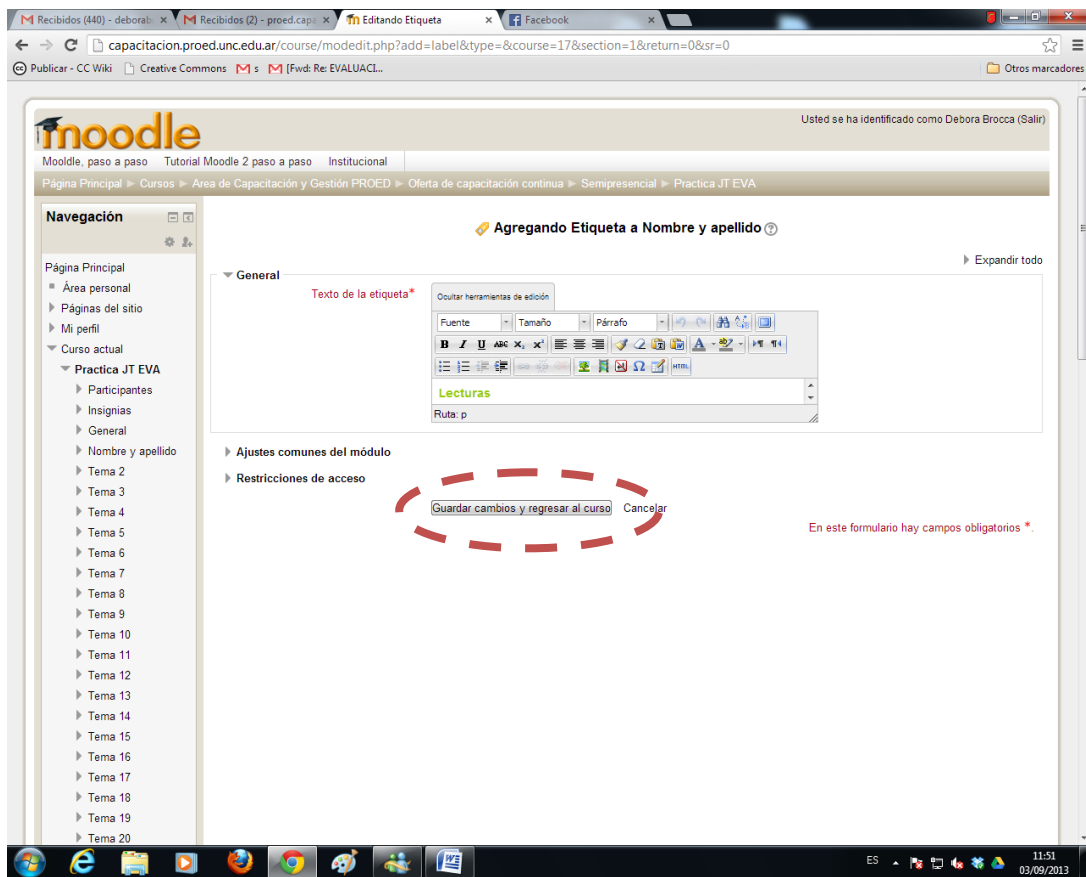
Recibidos (440) - deborab ×
Recibidos (2) - proed.capa ×
Editando Etiqueta ×
Facebook ×

capacitacion.proed.unc.edu.ar/course/modedit.php?add=label&type=&course=17&section=1&return=0&sr=0

Publicar - CC Wiki
Creative Commons
s
[Fwd: Re: EVALUACI...
Otros marcadores

moodle

Usted se ha identificado como Debora Brocca (Salir)

Mooldle, paso a paso
Tutorial Moodle 2 paso a paso
Institucional

Página Principal ► Cursos ► Area de Capacitación y Gestión PROED ► Oferta de capacitación continua ► Semipresencial ► Practica JT EVA

Navegación

Página Principal
Área personal
Páginas del sitio
Mi perfil
Curso actual
Practica JT EVA
Participantes
Insignias
General
Nombre y apellido
Tema 2
Tema 3
Tema 4
Tema 5
Tema 6
Tema 7
Tema 8
Tema 9
Tema 10
Tema 11
Tema 12
Tema 13
Tema 14
Tema 15
Tema 16
Tema 17
Tema 18
Tema 19
Tema 20

Agregando Etiqueta a Nombre y apellido

Expandir todo

General

Texto de la etiqueta*

Ocultar herramientas de edición

Fuente
Tamaño
Párrafo

Lecturas

Ruta: p

Ajustes comunes del módulo

Restricciones de acceso

Guardar cambios y regresar al curso
Cancelar

En este formulario hay campos obligatorios *.

ES
11:51
03/09/2013